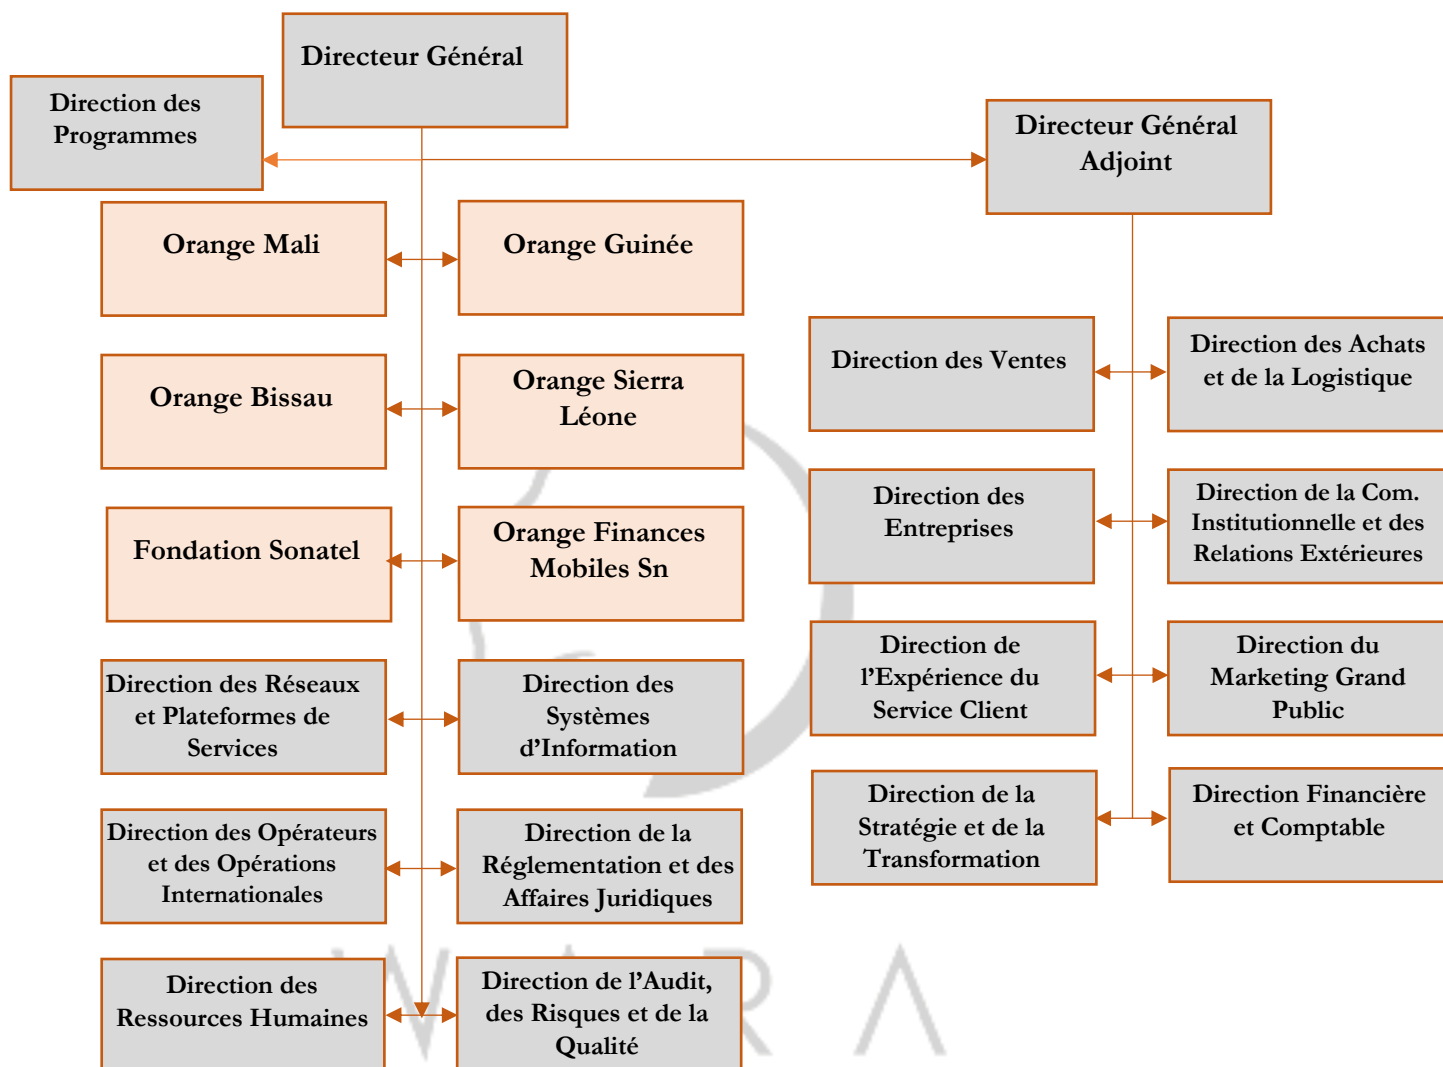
Directeur Général

Direction des Programmes

Directeur Général Adjoint

Orange Mali

Orange Guinée

Orange Bissau

Orange Sierra Léone

Fondation Sonatel

Orange Finances Mobiles Sn

Direction des Réseaux et Plateformes de Services

Direction des Systèmes d'Information

Direction des Opérateurs et des Opérations Internationales

Direction de la Réglementation et des Affaires Juridiques

Direction des Ressources Humaines

Direction de l'Audit, des Risques et de la Qualité

Direction des Ventes

Direction des Achats et de la Logistique

Direction des Entreprises

Direction de la Com. Institutionnelle et des Relations Extérieures

Direction de l'Expérience du Service Client

Direction du Marketing Grand Public

Direction de la Stratégie et de la Transformation

Direction Financière et Comptable